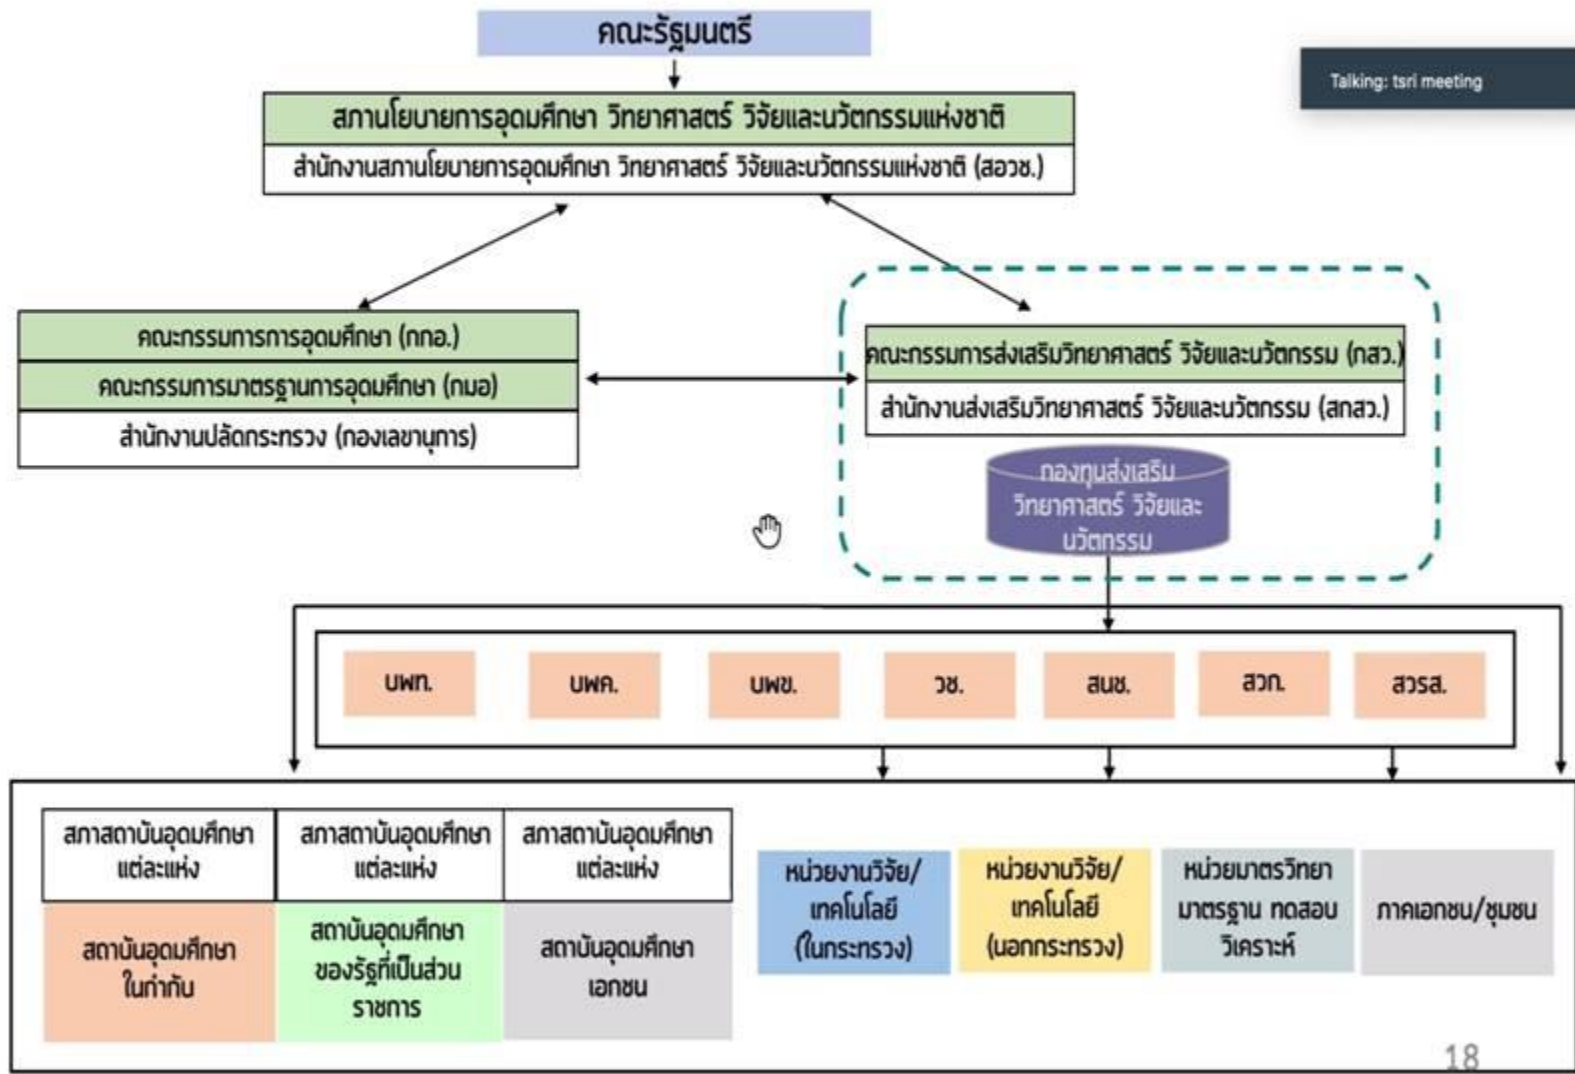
คณะรัฐมนตรี

Talking: tsri meeting

สภานโยบายการอุดมศึกษา วิทยาศาสตร์ วิจัยและนวัตกรรมแห่งชาติ

สำนักงานสภานโยบายการอุดมศึกษา วิทยาศาสตร์ วิจัยและนวัตกรรมแห่งชาติ (สอวช.)

คณะกรรมการการอุดมศึกษา (กกอ.)

คณะกรรมการมาตรฐานการอุดมศึกษา (กมอ)

สำนักงานปลัดกระทรวง (กองเลขานุการ)

คณะกรรมการส่งเสริมวิทยาศาสตร์ วิจัยและนวัตกรรม (กสว.)

สำนักงานส่งเสริมวิทยาศาสตร์ วิจัยและนวัตกรรม (สกสว.)

กองทุนส่งเสริมวิทยาศาสตร์ วิจัยและนวัตกรรม

บพท.

บพค.

บพข.

วช.

สนช.

สวก.

สวรส.

สภาสถาบันอุดมศึกษาแต่ละแห่ง

สภาสถาบันอุดมศึกษาแต่ละแห่ง

สภาสถาบันอุดมศึกษาแต่ละแห่ง

สถาบันอุดมศึกษาในกำกับ

สถาบันอุดมศึกษาของรัฐที่เป็นส่วนราชการ

สถาบันอุดมศึกษาเอกชน

หน่วยงานวิจัย/เทคโนโลยี (ในกระทรวง)

หน่วยงานวิจัย/เทคโนโลยี (นอกกระทรวง)

หน่วยมาตรวิทยา มาตรฐาน ทดสอบ วิเคราะห์

ภาคเอกชน/ชุมชน

18